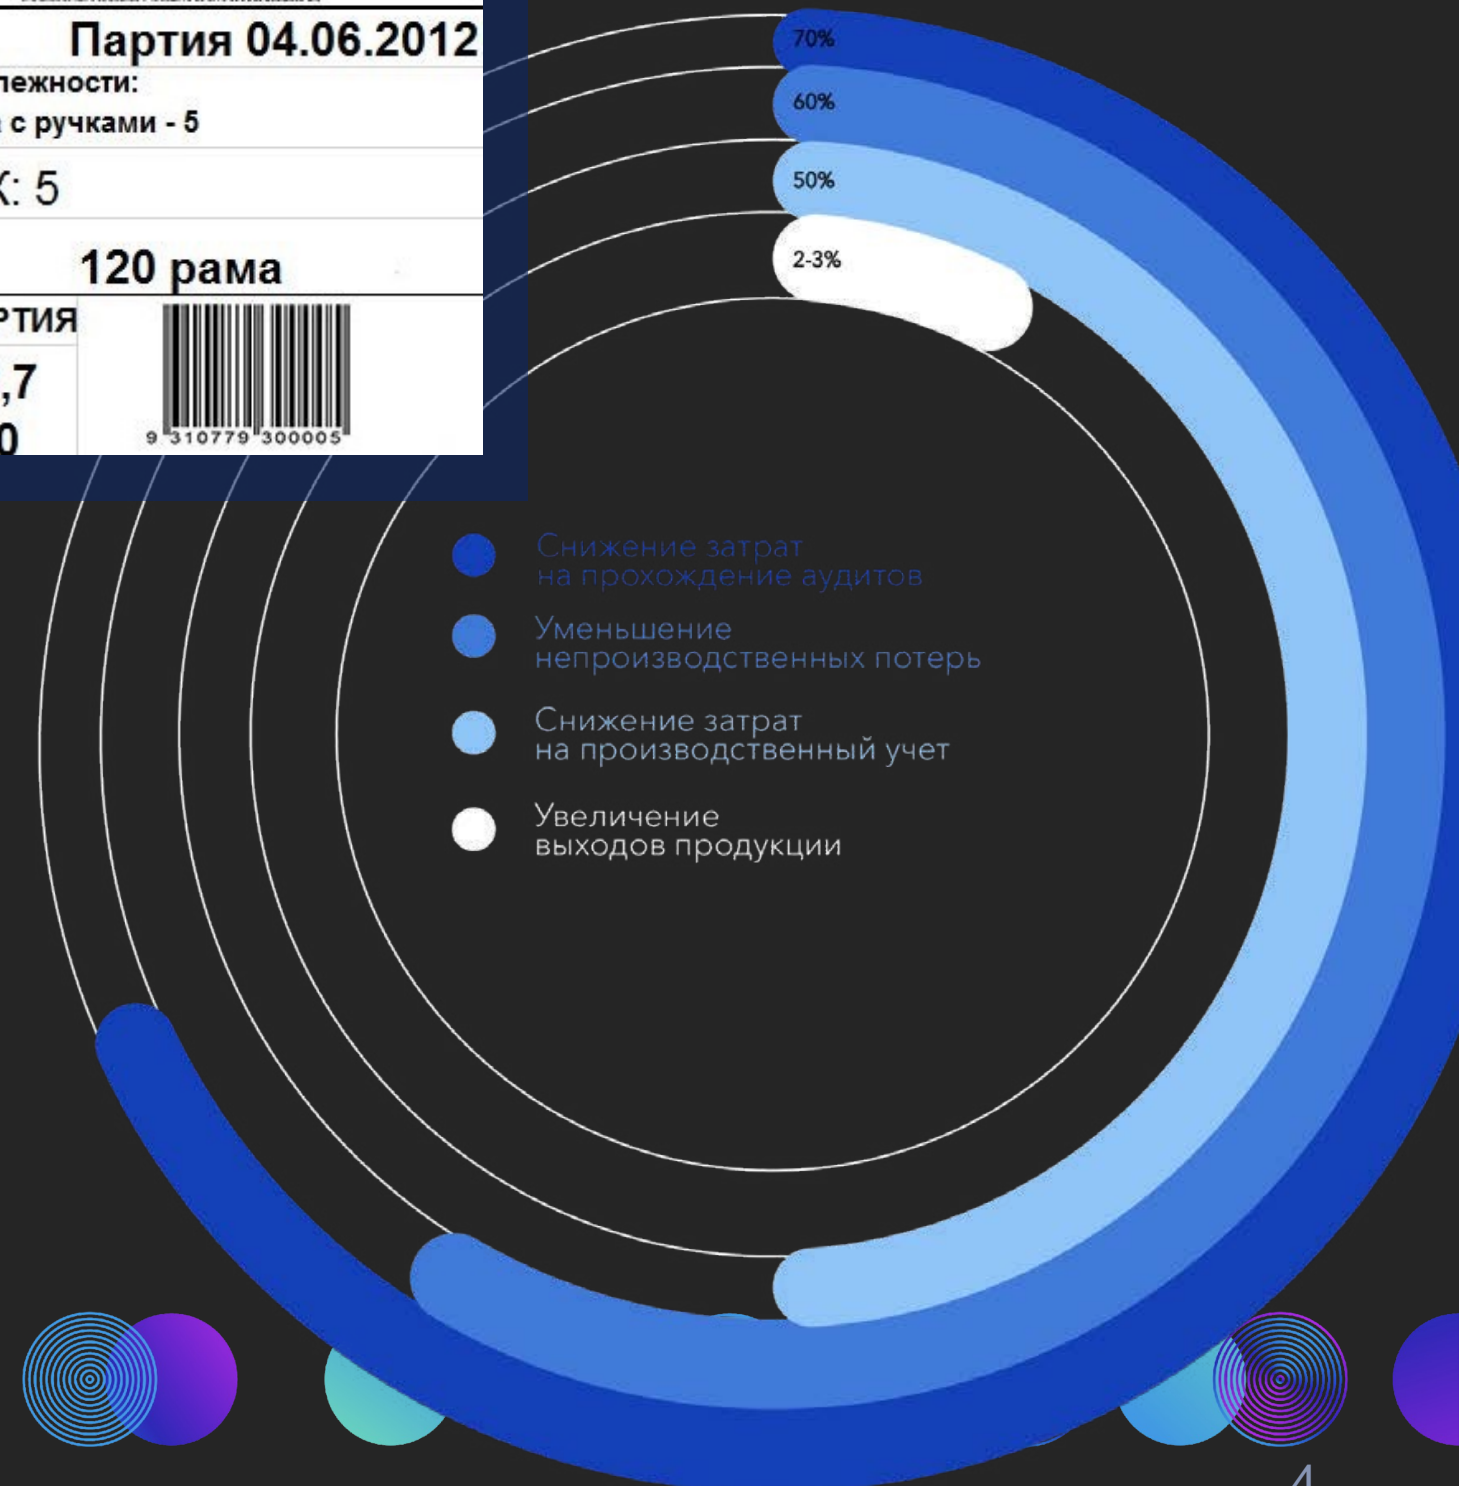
Партия 04.06.2012
лежности:
с ручками - 5
К: 5
120 рама
РТИЯ
,7
0
9 310779 300005

70%
60%
50%
2-3%

Снижение затрат на прохождение аудитов
Уменьшение непроизводственных потерь
Снижение затрат на производственный учет
Увеличение выходов продукции

4